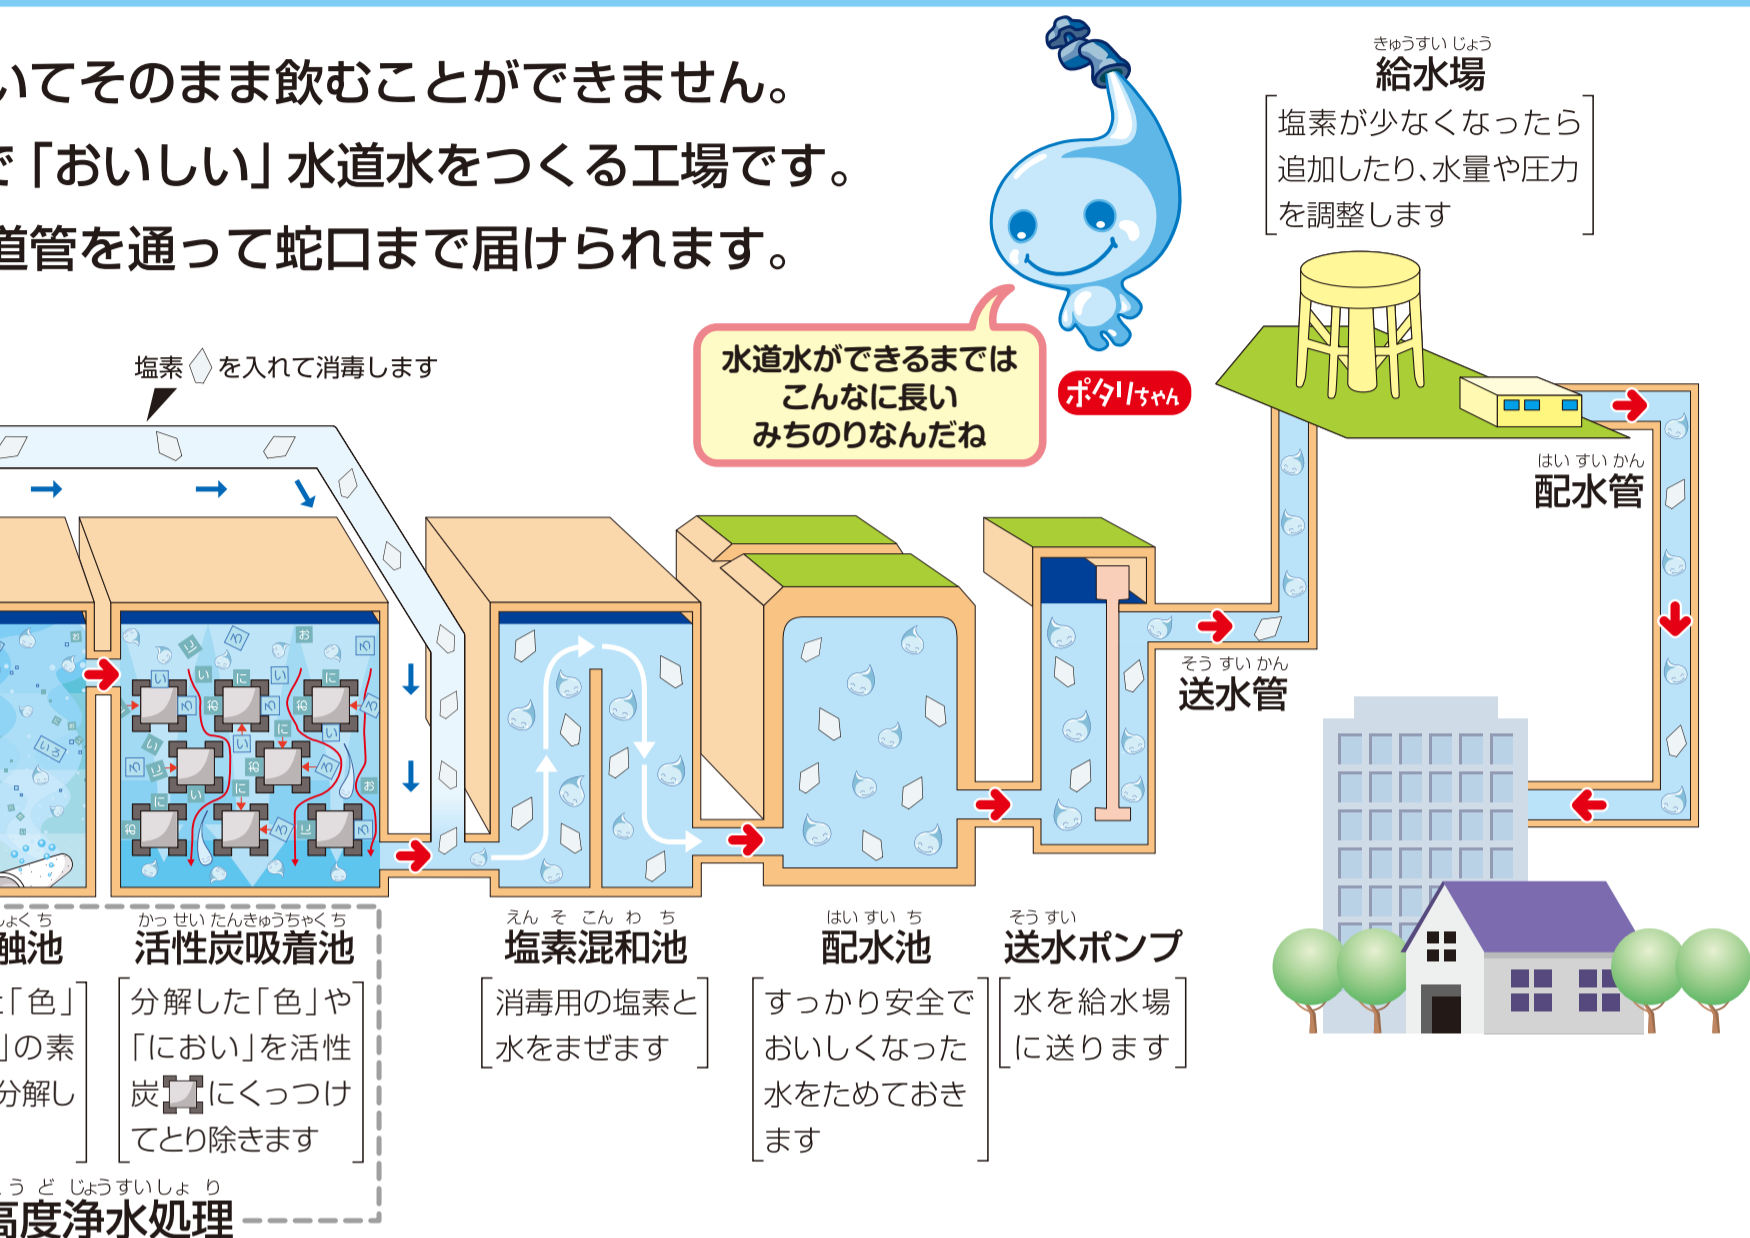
いてそのまま飲むことができません。
で「おいしい」水道水をつくる工場です。
道管を通って蛇口まで届けられます。

きゅうすいじょう
給水場
塩素が少なくなったら追加したり、水量や圧力を調整します

水道水ができるまではこんなに長いみちのりなんだね

ポタリちゃん

塩素 を入れて消毒します

はいすいかん
配水管

そうすいかん
送水管

しょくち
触池
「色」
の素
分解し

かっせいたんきゅうちゃくち
活性炭吸着池
分解した「色」や「におい」を活性炭にくっつけてとり除きます

えんそこんわち
塩素混和池
消毒用の塩素と水をまぜます

はいすいち
配水池
すっかり安全でおいしくなった水をためておきます

そうすい
送水ポンプ
水を給水場に送ります

うどじょうすいしょり
高度浄水処理